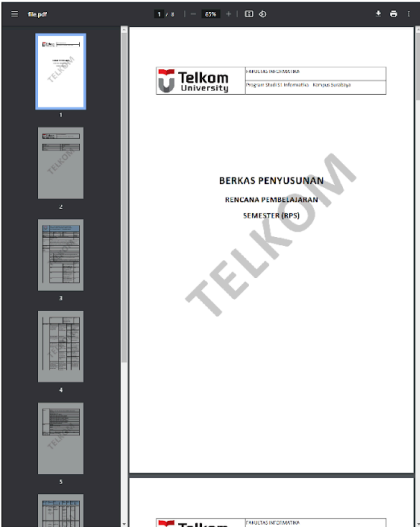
file.pdf

1 / 8 | — 85% + |

Telkom University

FAKULTAS INFORMATIKA

Program Studi S1 Informatika - Kampus Surabaya

BERKAS PENYUSUNAN

RENCANA PEMBELAJARAN

SEMESTER (RPS)

TELKOM

1

2

3

4

5

Telkom

FAKULTAS INFORMATIKA